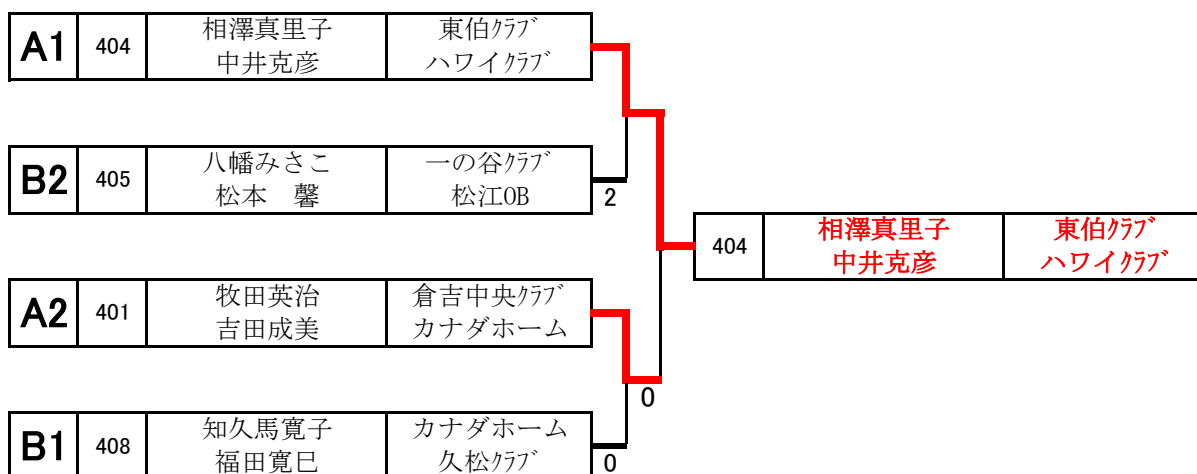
| A1 | 404 | 相澤真里子<br>中井克彦 | 東伯ｸﾗﾌﾞ<br>ハワイｸﾗﾌﾞ |
|---|---|---|---|
| B2 | 405 | 八幡みさこ<br>松本　馨 | 一の谷ｸﾗﾌﾞ<br>松江OB |
| A2 | 401 | 牧田英治<br>吉田成美 | 倉吉中央ｸﾗﾌﾞ<br>カナダホーム |
| B1 | 408 | 知久馬寛子<br>福田寛巳 | カナダホーム<br>久松ｸﾗﾌﾞ |

2

0

0

| 404 | 相澤真里子<br>中井克彦 | 東伯ｸﾗﾌﾞ<br>ハワイｸﾗﾌﾞ |
|---|---|---|